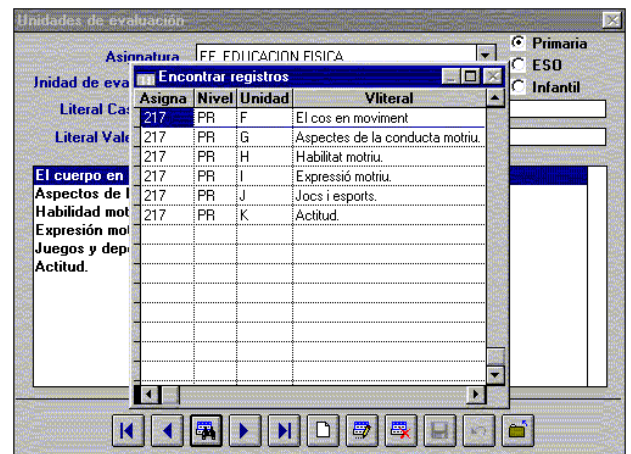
Unidades de evaluación

Asignatura EF EDUCACION FISICA

Unidad de eva

Literal Cas

Literal Vale

Primaria
ESO
Infantil

El cuerpo en
Aspectos de l
Habilidad mot
Expresión mot
Juegos y dep
Actitud.

Encontrar registros

| Asigna | Nivel | Unidad | Vliteral |
|---|---|---|---|
| 217 | PR | F | El cos en moviment |
| 217 | PR | G | Aspectes de la conducta motriu. |
| 217 | PR | H | Habilitat motriu. |
| 217 | PR | I | Expressió motriu. |
| 217 | PR | J | Jocs i esports. |
| 217 | PR | K | Actitud. |